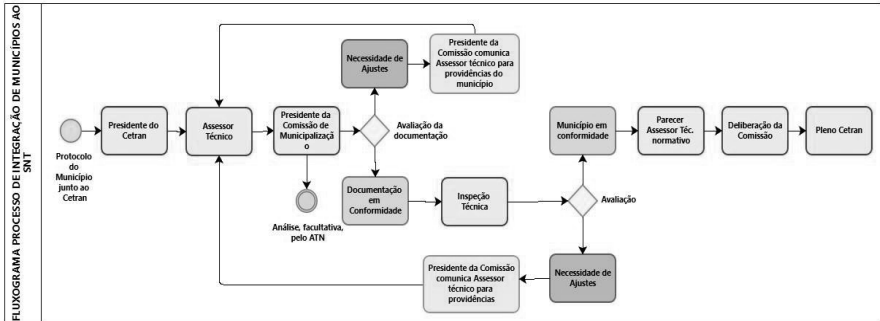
FLUXOGRAMA PROCESSO DE INTEGRAÇÃO DE MUNICÍPIOS AO SNT

Protocolo do Município junto ao Cetran

Presidente do Cetran

Assessor Técnico

Presidente da Comissão de Municipalização

Necessidade de Ajustes

Presidente da Comissão comunica Assessor técnico para providências do município

Avaliação da documentação

Análise, facultativa, pelo ATN

Documentação em Conformidade

Inspeção Técnica

Avaliação

Município em conformidade

Parecer Assessor Téc. normativo

Deliberação da Comissão

Pleno Cetran

Necessidade de Ajustes

Presidente da Comissão comunica Assessor técnico para providências